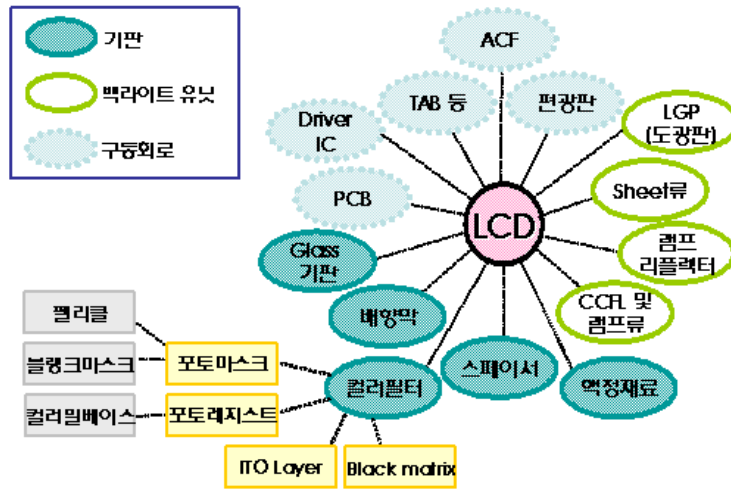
기판

백라이트 유닛

구동회로

ACF

TAB 등

편광판

Driver IC

LGP (도광판)

PCB

LCD

Sheet류

Glass 기판

램프 리플렉터

CCFL 및 램프류

배향막

펠리클

블랭크마스크

포토마스크

스페이서

액정재료

컬러필터

컬러필베이스

포토레지스트

ITO Layer

Black matrix